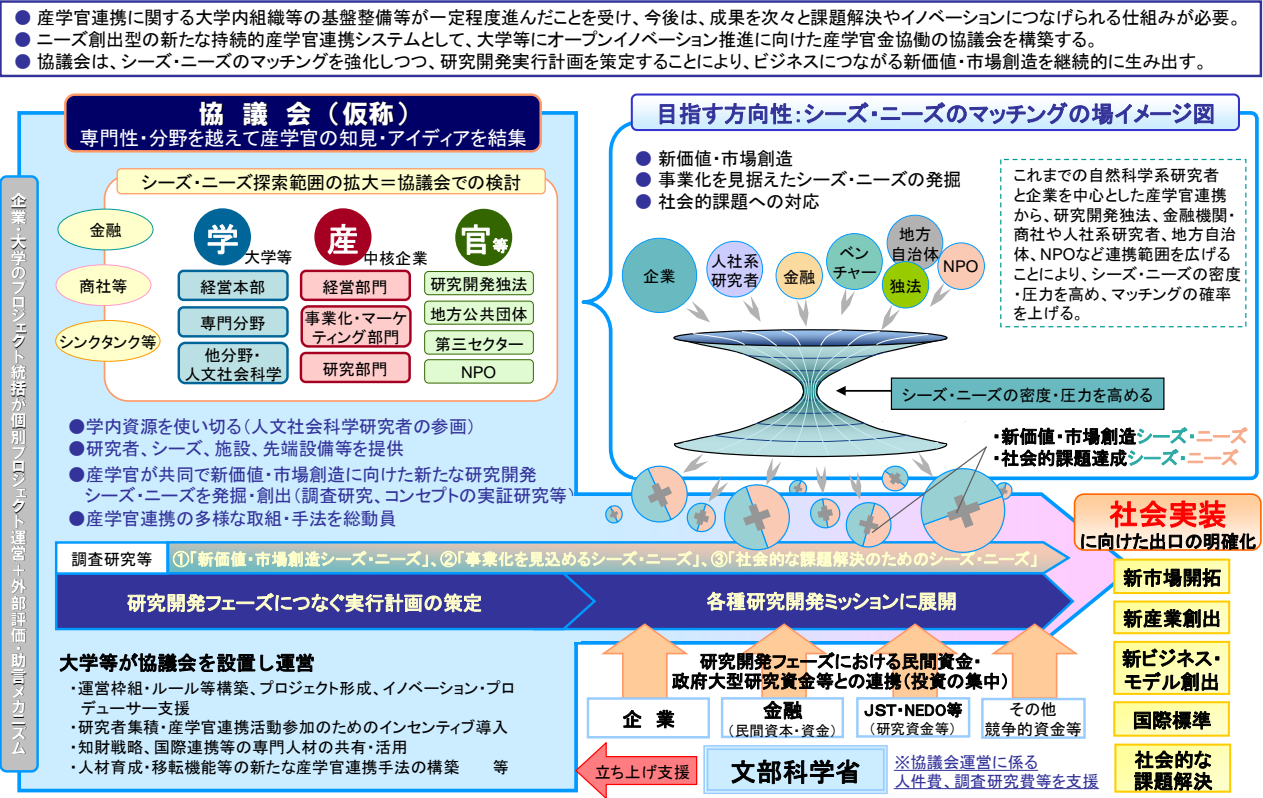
● 産学官連携に関する大学内組織等の基盤整備等が一定程度進んだことを受け、今後は、成果を次々と課題解決やイノベーションにつなげられる仕組みが必要。
● ニーズ創出型の新たな持続的産学官連携システムとして、大学等にオープンイノベーション推進に向けた産学官金協働の協議会を構築する。
● 協議会は、シーズ・ニーズのマッチングを強化しつつ、研究開発実行計画を策定することにより、ビジネスにつながる新価値・市場創造を継続的に生み出す。

協議会（仮称）
専門性・分野を越えて産学官の知見・アイディアを結集

企業・大学のプロジェクト統括か個別プロジェクト運営＋外部評価・助言メカニズム

シーズ・ニーズ探索範囲の拡大＝協議会での検討

金融
商社等
シンクタンク等

学 大学等
経営本部
専門分野
他分野・人文社会科学

産 中核企業
経営部門
事業化・マーケティング部門
研究部門

官等
研究開発独法
地方公共団体
第三セクター
NPO

●学内資源を使い切る（人文社会科学研究者の参画）
●研究者、シーズ、施設、先端設備等を提供
●産学官が共同で新価値・市場創造に向けた新たな研究開発シーズ・ニーズを発掘・創出（調査研究、コンセプトの実証研究等）
●産学官連携の多様な取組・手法を総動員

目指す方向性：シーズ・ニーズのマッチングの場イメージ図

● 新価値・市場創造
● 事業化を見据えたシーズ・ニーズの発掘
● 社会的課題への対応

これまでの自然科学系研究者と企業を中心とした産学官連携から、研究開発独法、金融機関・商社や人社系研究者、地方自治体、NPOなど連携範囲を広げることにより、シーズ・ニーズの密度・圧力を高め、マッチングの確率を上げる。

企業
人社系研究者
金融
ベンチャー
地方自治体
独法
NPO

シーズ・ニーズの密度・圧力を高める

・新価値・市場創造シーズ・ニーズ
・社会的課題達成シーズ・ニーズ

社会実装
に向けた出口の明確化

調査研究等
①「新価値・市場創造シーズ・ニーズ」、②「事業化を見込めるシーズ・ニーズ」、③「社会的な課題解決のためのシーズ・ニーズ」

研究開発フェーズにつなぐ実行計画の策定
各種研究開発ミッションに展開

新市場開拓
新産業創出
新ビジネス・モデル創出
国際標準
社会的な課題解決

大学等が協議会を設置し運営
・運営枠組・ルール等構築、プロジェクト形成、イノベーション・プロデューサー支援
・研究者集積・産学官連携活動参加のためのインセンティブ導入
・知財戦略、国際連携等の専門人材の共有・活用
・人材育成・移転機能等の新たな産学官連携手法の構築　　等

研究開発フェーズにおける民間資金・政府大型研究資金等との連携（投資の集中）

企業
金融（民間資本・資金）
JST・NEDO等（研究資金等）
その他競争的資金等

立ち上げ支援
文部科学省
※協議会運営に係る人件費、調査研究費等を支援